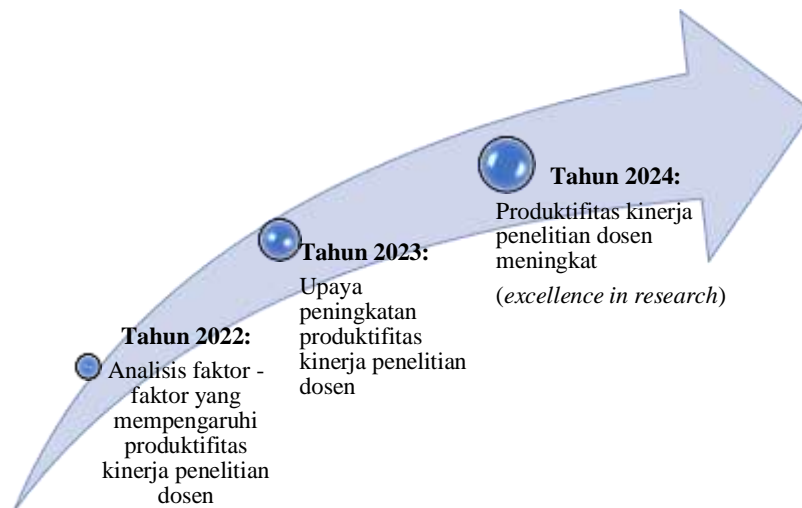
Tahun 2022:

Analisis faktor - faktor yang mempengaruhi produktifitas kinerja penelitian dosen

Tahun 2023:

Upaya peningkatan produktifitas kinerja penelitian dosen

Tahun 2024:

Produktifitas kinerja penelitian dosen meningkat

(*excellence in research*)